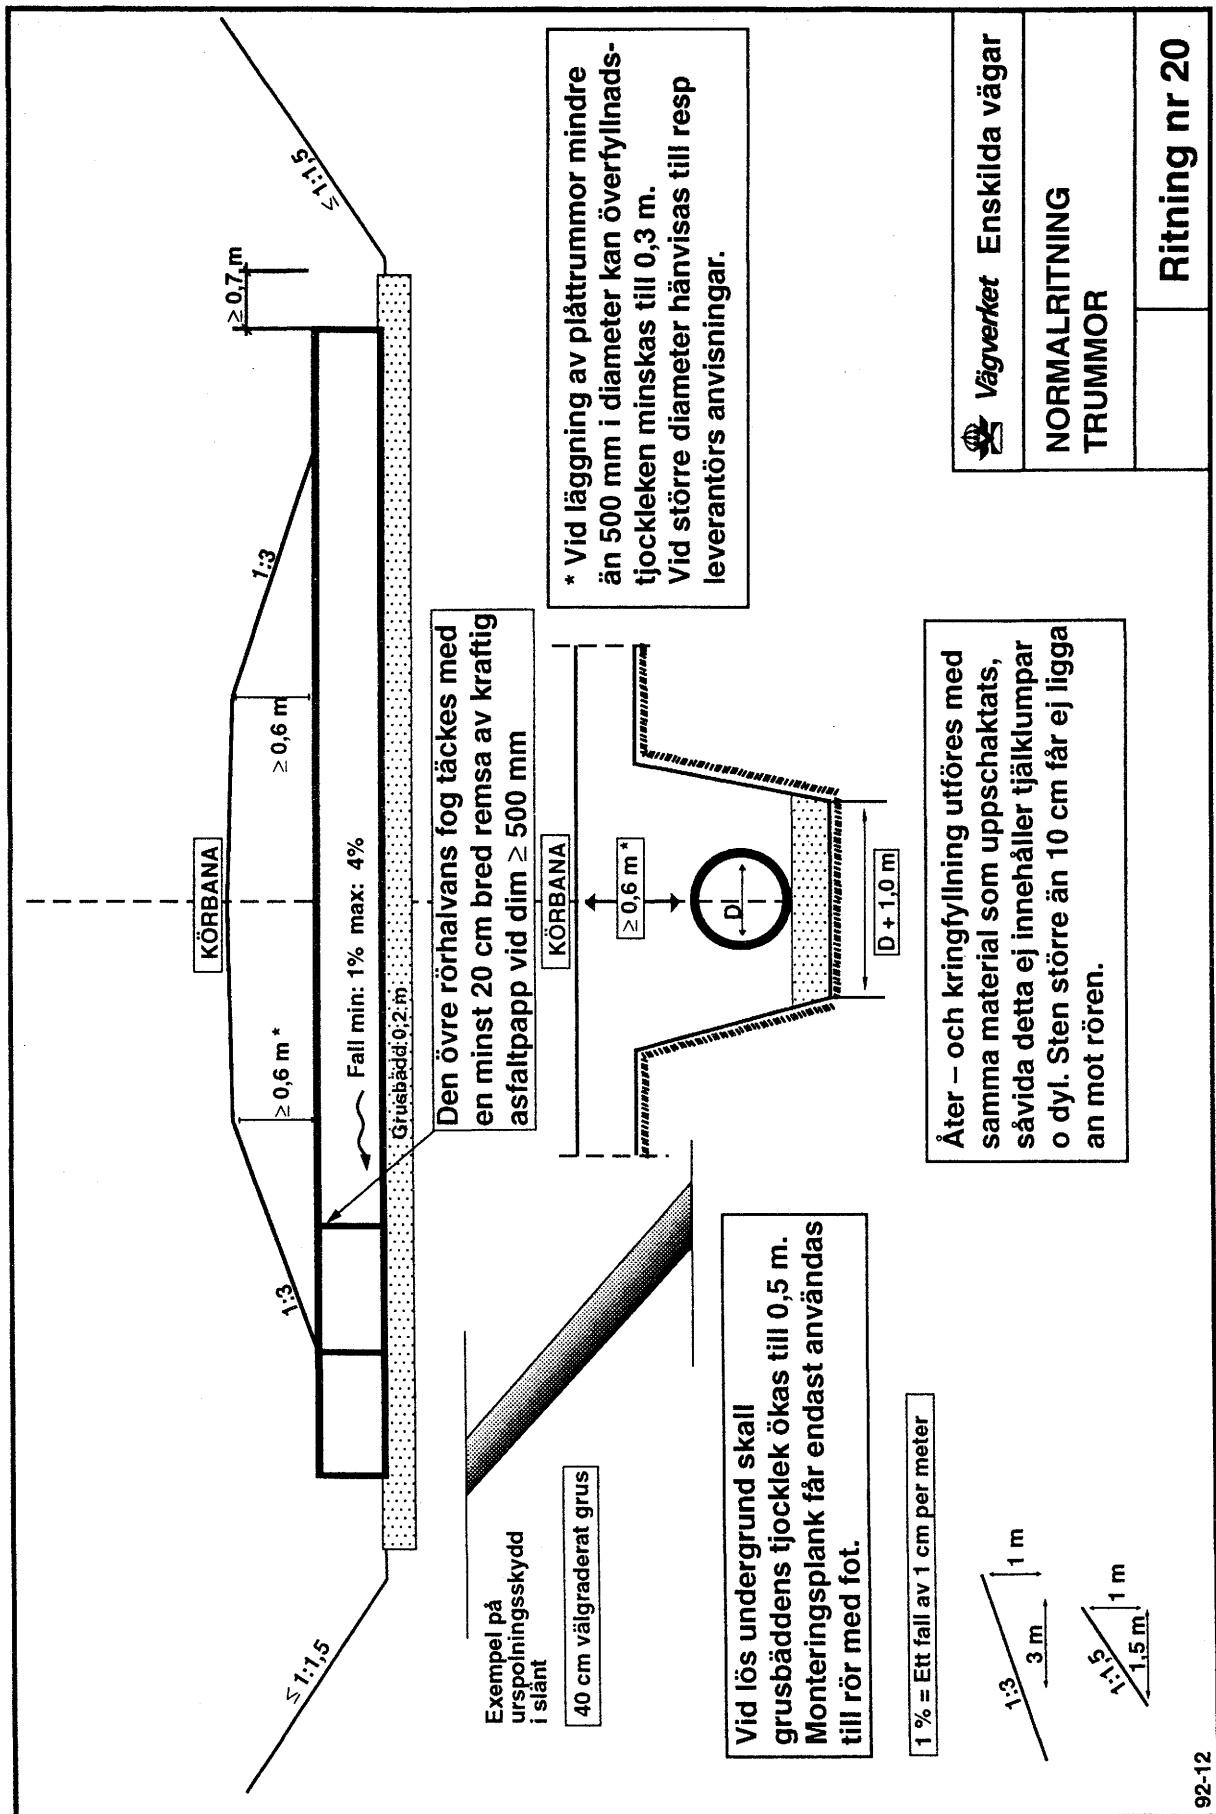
Vägverket Enskilda vägar

NORMALRITNING
TRUMMOR

Ritning nr 20

* Vid läggning av plåttrummor mindre än 500 mm i diameter kan överfyllnadstjockleken minskas till 0,3 m. Vid större diameter hänvisas till resp leverantörs anvisningar.

$\leq$ 1:1,5

$\geq$ 0,7 m

1:3

$\geq$ 0,6 m

KÖRBANA

Fall min: 1% max: 4%

$\geq$ 0,6 m *

Grusbädd 0,2 m

1:3

$\leq$ 1:1,5

Den övre rörhalvans fog täckes med en minst 20 cm bred remsa av kraftig asfaltpapp vid dim $\geq$ 500 mm

KÖRBANA

$\geq$ 0,6 m *

D

D + 1,0 m

Åter – och kringfyllning utföres med samma material som uppschaktats, såvida detta ej innehåller tjälklumpar o dyl. Sten större än 10 cm får ej ligga an mot rören.

Exempel på urspolningsskydd i slänt

40 cm välgraderat grus

Vid lös undergrund skall grusbäddens tjocklek ökas till 0,5 m. Monteringsplank får endast användas till rör med fot.

1 % = Ett fall av 1 cm per meter

1:3
3 m
1 m

1:1,5
1,5 m
1 m

92-12